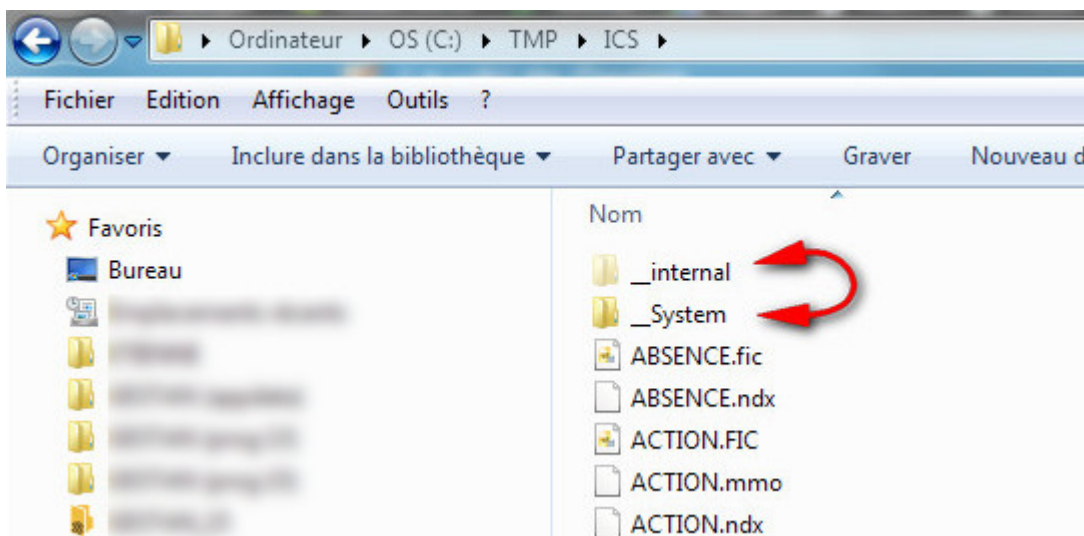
▸ Ordinateur ▸ OS (C:) ▸ TMP ▸ ICS ▸

Fichier Edition Affichage Outils ?

Organiser ▾ Inclure dans la bibliothèque ▾ Partager avec ▾ Graver Nouveau d

Favoris
Bureau
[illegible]
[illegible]
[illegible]
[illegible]
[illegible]
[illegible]

Nom
__internal
__System
ABSENCE.fic
ABSENCE.ndx
ACTION.FIC
ACTION.mmo
ACTION.ndx